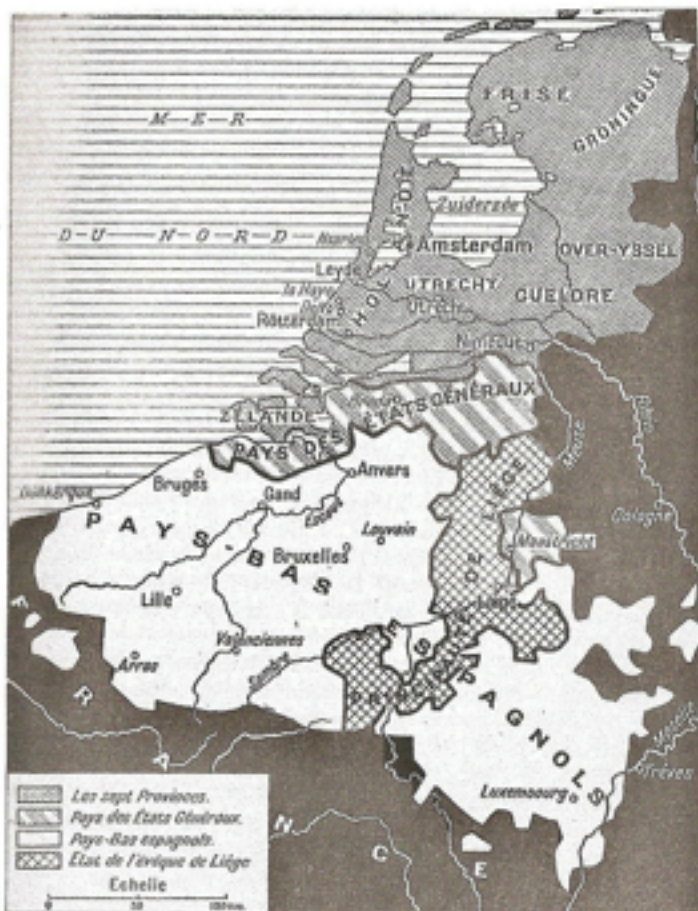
FRISE

GRONINGUE

M — E — R

D — U — N — O — R — D

Haarlem

Amsterdam

Zuiderzée

OVER-YSSEL

Leyde

La Haye

UTRECHT

Utrecht

GUELDRE

HOLLANDE

Rotterdam

Nimègue

ZÉLANDE

ÉTATS GÉNÉRAUX

PAYS DES

Rhin

Meuse

Anvers

Bruges

Gand

Dunkerque

PAYS-BAS

Louvain

Bruxelles

Escaut

Maestricht

Cologne

Lille

Liège

Valenciennes

Arras

Sambre

F R A N C E

ESPAGNOLS

Luxembourg

Trèves

Moselle

Les sept Provinces.

Pays des États Généraux.

Pays-Bas espagnols.

État de l'évêque de Liège

Echelle

0 50 100 km.